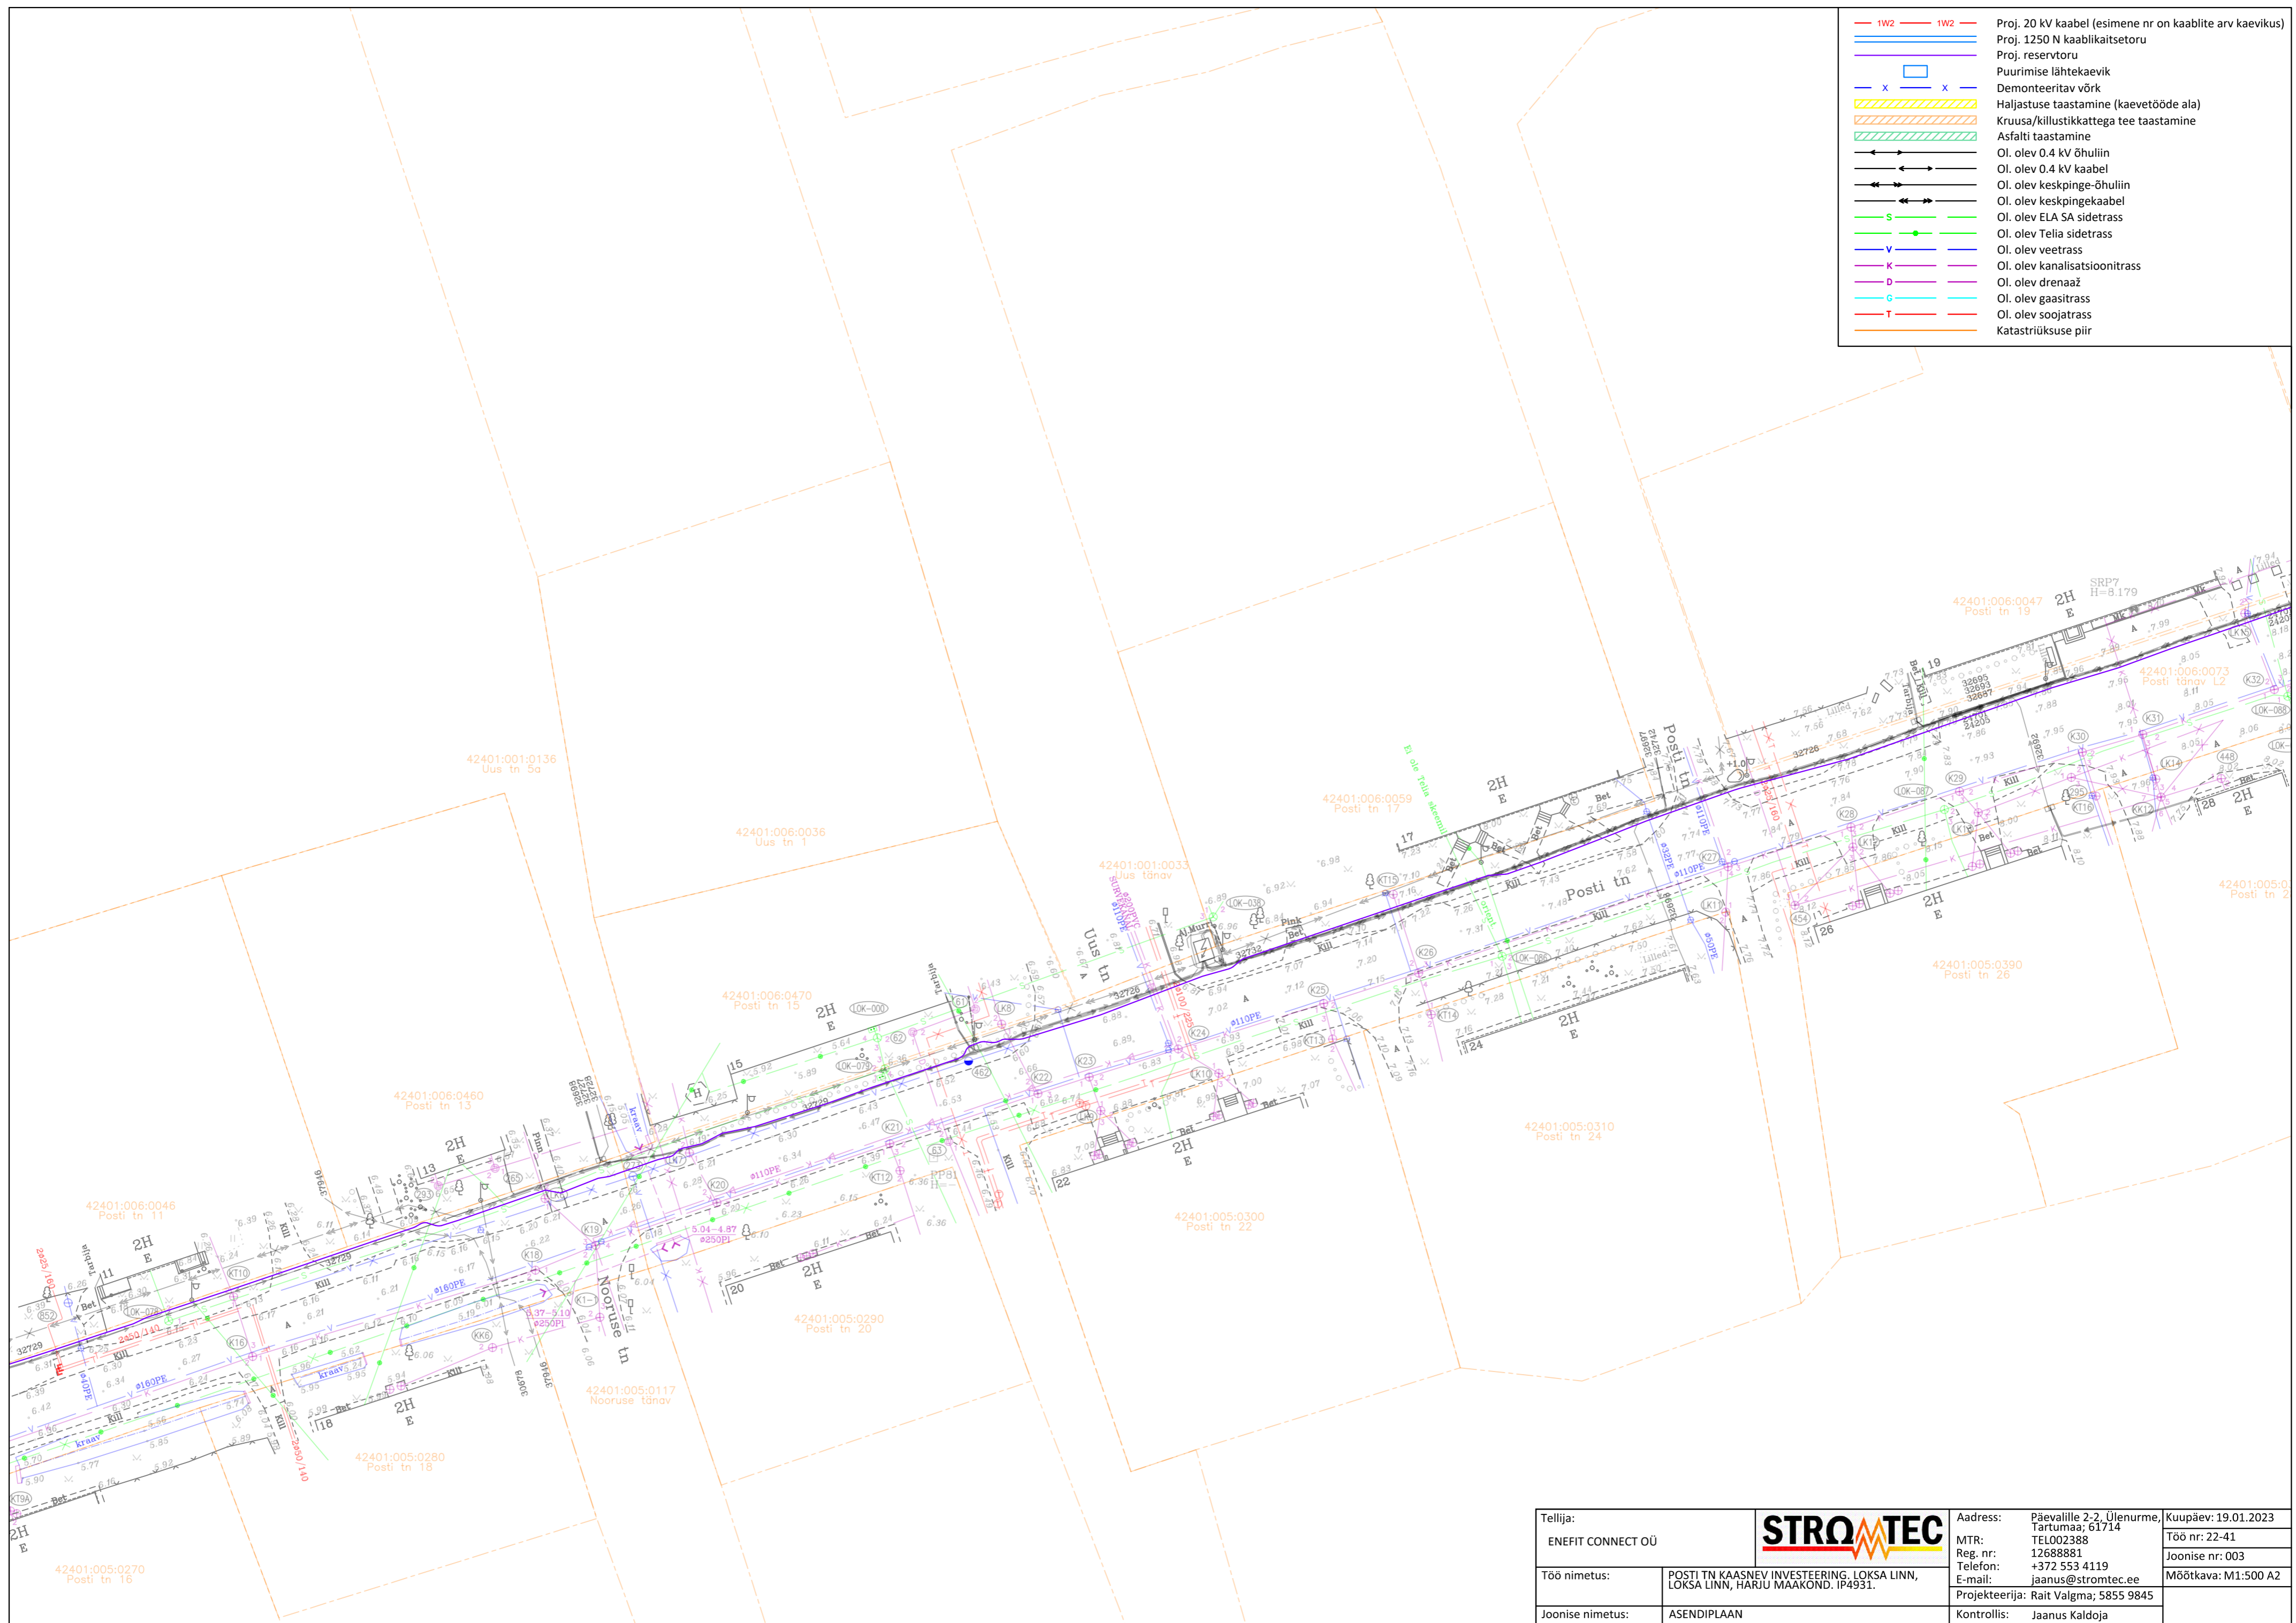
1W2 1W2 Proj. 20 kV kaabel (esimene nr on kaablite arv kaevikus)
Proj. 1250 N kaablikaitsetoru
Proj. reservtoru
Puurimise lähtekaevik
Demonteeritav võrk
Haljastuse taastamine (kaevetööde ala)
Kruusa/killustikkattega tee taastamine
Asfalti taastamine
Ol. olev 0.4 kV õhuliin
Ol. olev 0.4 kV kaabel
Ol. olev keskpinge-õhuliin
Ol. olev keskpingekaabel
Ol. olev ELA SA sidetrass
Ol. olev Telia sidetrass
Ol. olev veetrass
Ol. olev kanalisatsioonitrass
Ol. olev drenaaž
Ol. olev gaasitrass
Ol. olev soojatrass
Katastriüksuse piir

42401:006:0047 Posti tn 19
SRP7 H=8.179
42401:006:0073 Posti tänav L2
42401:006:0059 Posti tn 17
42401:001:0136 Uus tn 5a
42401:006:0036 Uus tn 1
42401:001:0033 Uus tänav
42401:006:0470 Posti tn 15
42401:006:0460 Posti tn 13
42401:006:0046 Posti tn 11
42401:005:0390 Posti tn 26
42401:005:0310 Posti tn 24
42401:005:0300 Posti tn 22
42401:005:0290 Posti tn 20
42401:005:0117 Nooruse tänav
42401:005:0280 Posti tn 18
42401:005:0270 Posti tn 16
42401:005:0 Posti tn 2
Posti tn
Uus tn
Nooruse tn
Ei ole Telia skeemil

Tellija:
ENEFIT CONNECT OÜ
STROMTEC
Aadress: Päevalille 2-2, Ülenurme, Tartumaa; 61714
MTR: TEL002388
Reg. nr: 12688881
Telefon: +372 553 4119
E-mail: jaanus@stromtec.ee
Kuupäev: 19.01.2023
Töö nr: 22-41
Joonise nr: 003
Mõõtkava: M1:500 A2
Töö nimetus: POSTI TN KAASNEV INVESTEERING. LOKSA LINN, LOKSA LINN, HARJU MAAKOND. IP4931.
Projekteerija: Rait Valgma; 5855 9845
Joonise nimetus: ASENDIPLAAN
Kontrollis: Jaanus Kaldoja